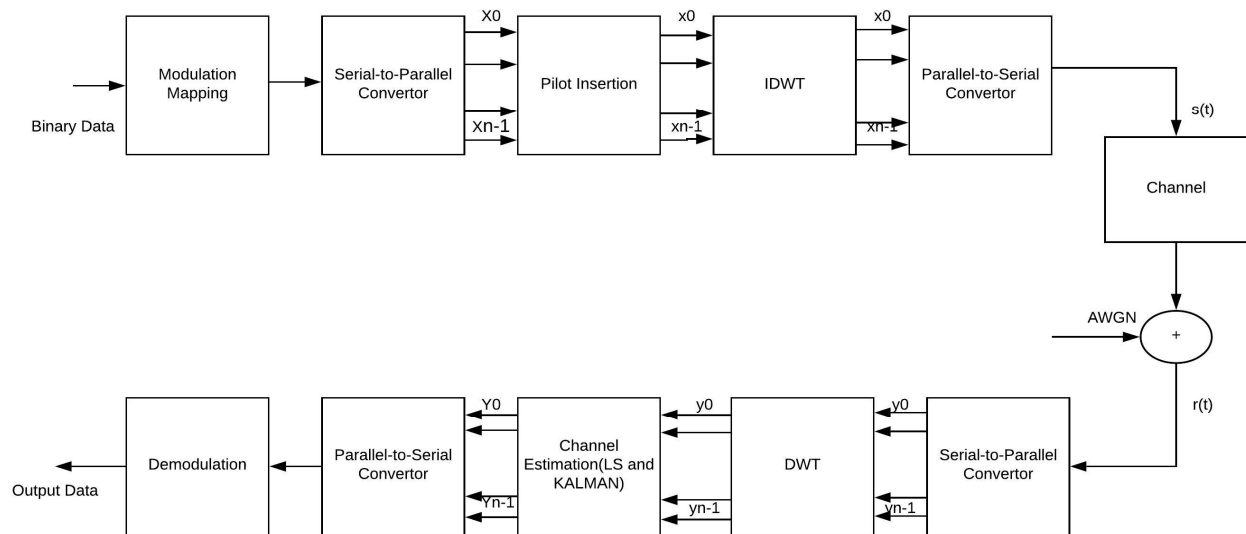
Binary Data

Modulation Mapping

Serial-to-Parallel Convertor

X0

Xn-1

Pilot Insertion

x0

xn-1

IDWT

x0

xn-1

Parallel-to-Serial Convertor

s(t)

Channel

AWGN

+

r(t)

Serial-to-Parallel Convertor

y0

yn-1

DWT

y0

yn-1

Channel Estimation(LS and KALMAN)

Y0

Yn-1

Parallel-to-Serial Convertor

Demodulation

Output Data